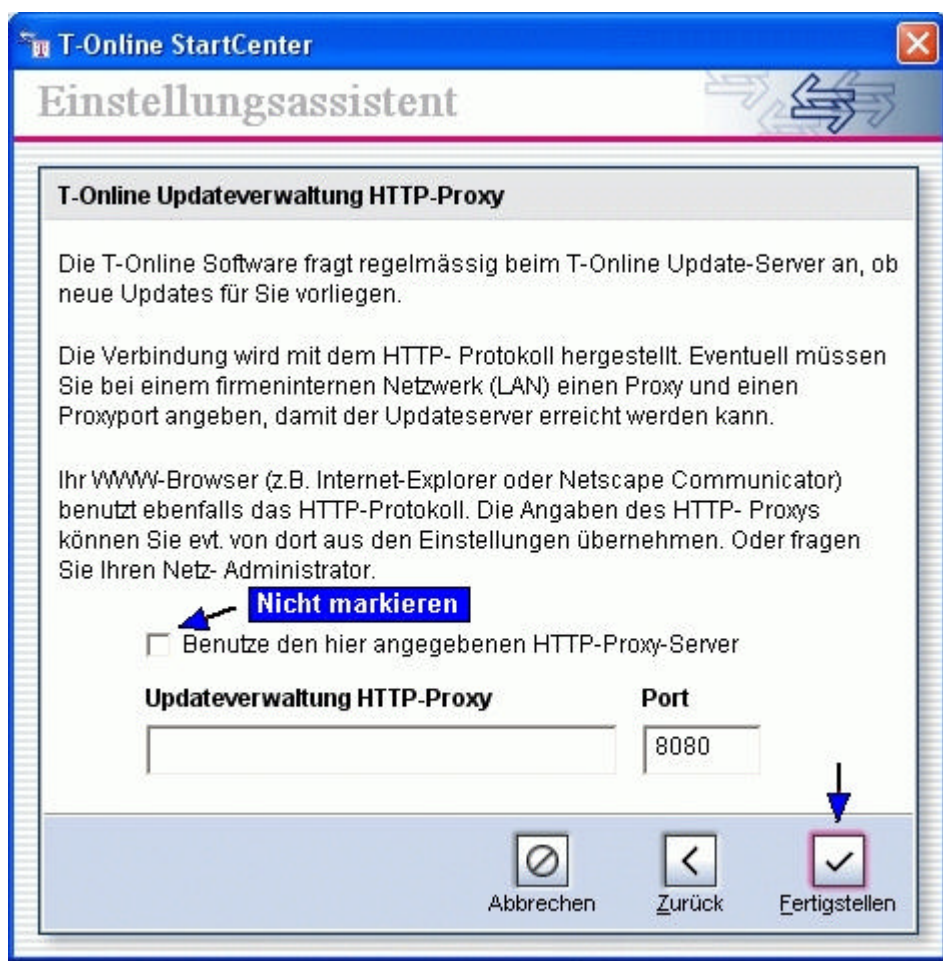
T-Online StartCenter

Einstellungsassistent

T-Online Updateverwaltung HTTP-Proxy

Die T-Online Software fragt regelmässig beim T-Online Update-Server an, ob neue Updates für Sie vorliegen.

Die Verbindung wird mit dem HTTP- Protokoll hergestellt. Eventuell müssen Sie bei einem firmeninternen Netzwerk (LAN) einen Proxy und einen Proxyport angeben, damit der Updateserver erreicht werden kann.

Ihr WWW-Browser (z.B. Internet-Explorer oder Netscape Communicator) benutzt ebenfalls das HTTP-Protokoll. Die Angaben des HTTP- Proxys können Sie evt. von dort aus den Einstellungen übernehmen. Oder fragen Sie Ihren Netz- Administrator.

Nicht markieren

Benutze den hier angegebenen HTTP-Proxy-Server

Updateverwaltung HTTP-Proxy

Port

8080

Abbrechen

Zurück

Fertigstellen